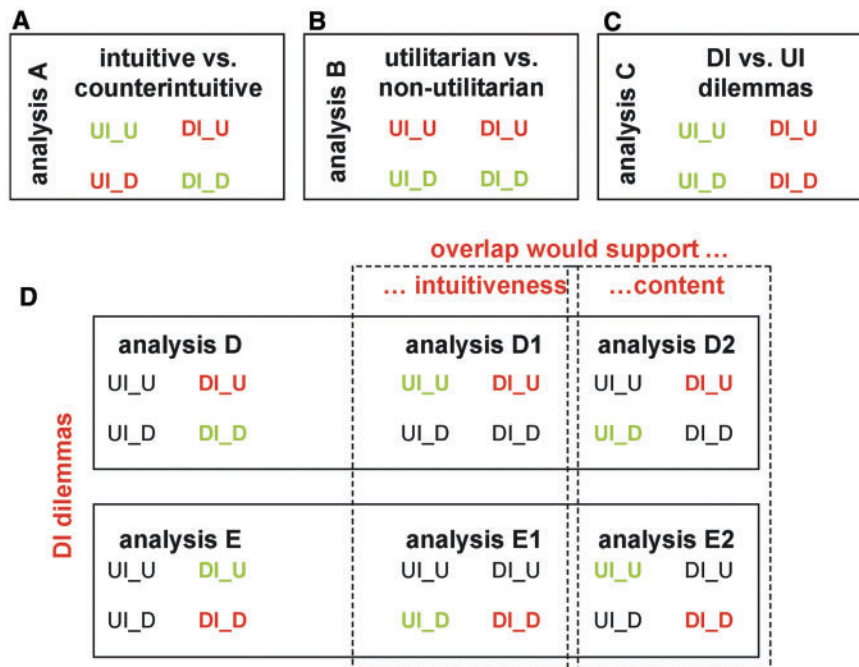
A

analysis A

intuitive vs. counterintuitive

UI_U DI_U

UI_D DI_D

B

analysis B

utilitarian vs. non-utilitarian

UI_U DI_U

UI_D DI_D

C

analysis C

DI vs. UI dilemmas

UI_U DI_U

UI_D DI_D

overlap would support …

… intuitiveness …content

D

DI dilemmas

analysis D
UI_U DI_U
UI_D DI_D

analysis D1
UI_U DI_U
UI_D DI_D

analysis D2
UI_U DI_U
UI_D DI_D

analysis E
UI_U DI_U
UI_D DI_D

analysis E1
UI_U DI_U
UI_D DI_D

analysis E2
UI_U DI_U
UI_D DI_D